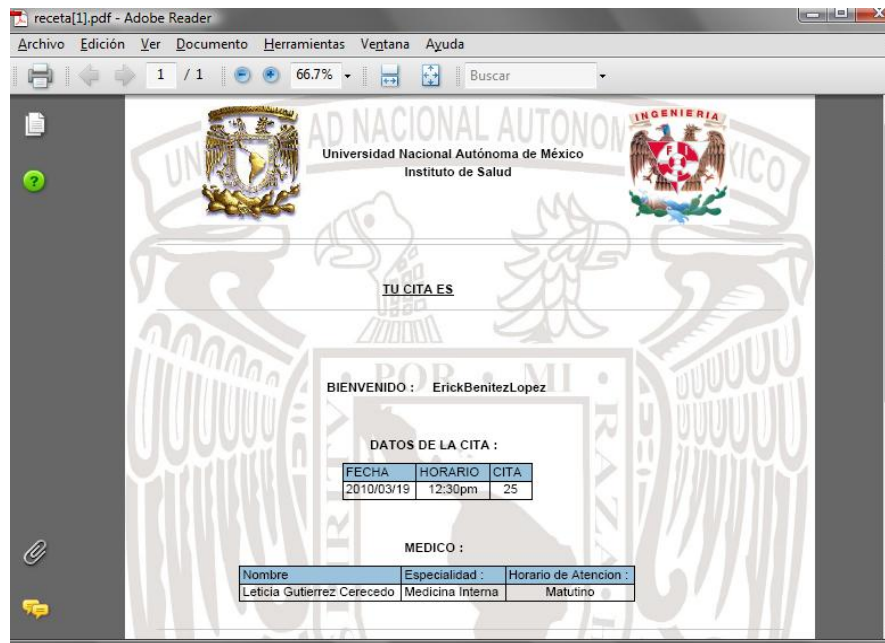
receta[1].pdf - Adobe Reader

Archivo Edición Ver Documento Herramientas Ventana Ayuda

1 / 1 66.7% Buscar

INGENIERIA

Universidad Nacional Autónoma de México
Instituto de Salud

TU CITA ES

BIENVENIDO : ErickBenitezLopez

DATOS DE LA CITA :

| FECHA | HORARIO | CITA |
|---|---|---|
| 2010/03/19 | 12:30pm | 25 |

MEDICO :

| Nombre | Especialidad : | Horario de Atencion : |
|---|---|---|
| Leticia Gutierrez Cerecedo | Medicina Interna | Matutino |